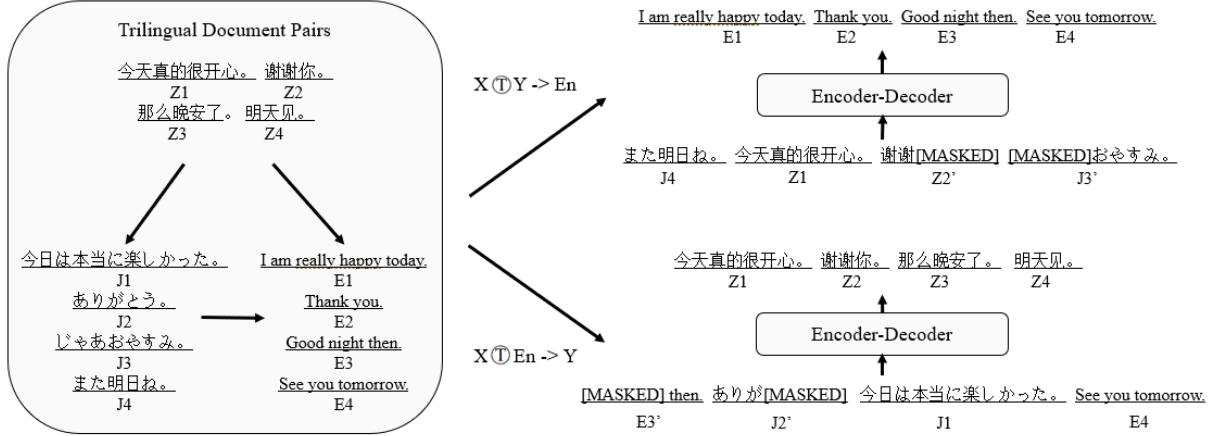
Trilingual Document Pairs

今天真的很开心。 谢谢你。
Z1 Z2
那么晚安了。 明天见。
Z3 Z4

今日は本当に楽しかった。
J1
ありがとう。
J2
じゃあおやすみ。
J3
また明日ね。
J4

I am really happy today.
E1
Thank you.
E2
Good night then.
E3
See you tomorrow.
E4

X Ⓣ Y -> En

I am really happy today. Thank you. Good night then. See you tomorrow.
E1 E2 E3 E4

Encoder-Decoder

また明日ね。 今天真的很开心。 谢谢[MASKED] [MASKED]おやすみ。
J4 Z1 Z2' J3'

X Ⓣ En -> Y

今天真的很开心。 谢谢你。 那么晚安了。 明天见。
Z1 Z2 Z3 Z4

Encoder-Decoder

[MASKED] then. ありが[MASKED] 今日は本当に楽しかった。 See you tomorrow.
E3' J2' J1 E4